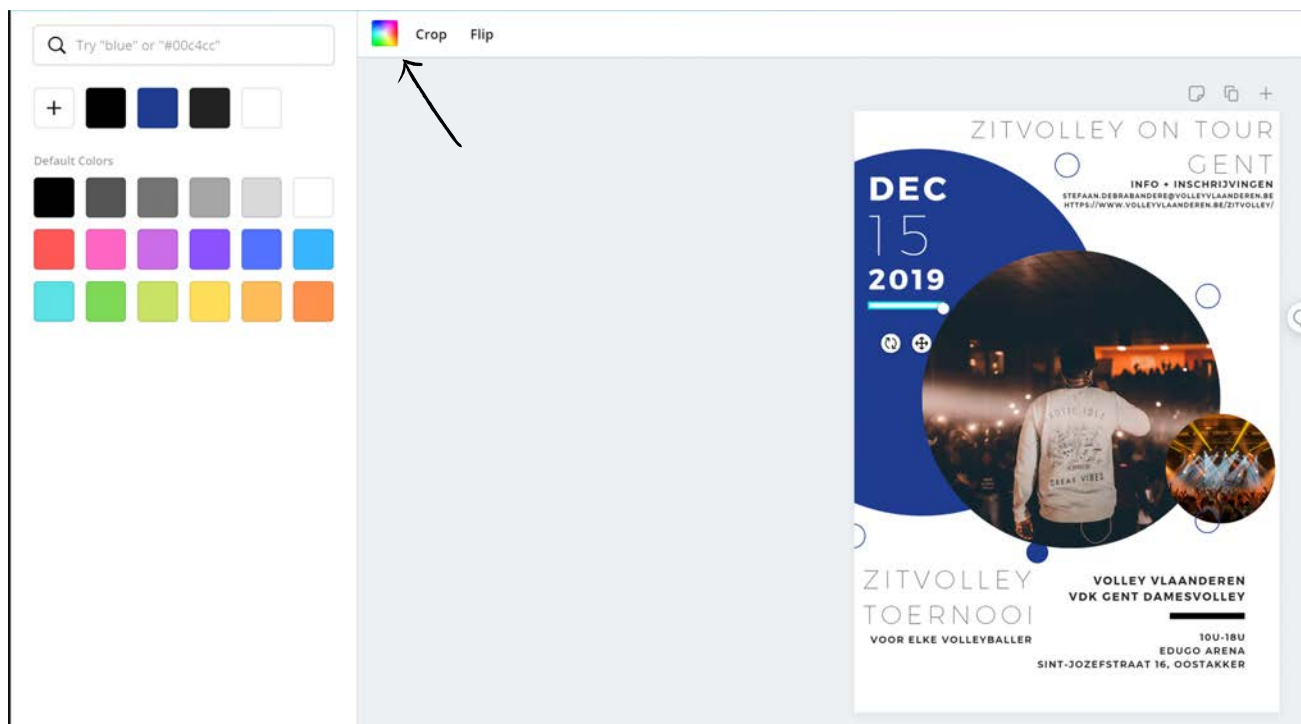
Try "blue" or "#00c4cc"

+

Default Colors

Crop Flip

ZITVOLLEY ON TOUR
GENT
INFO + INSCHRIJVINGEN
STEFAAN.DEBRABANDERE@VOLLEYVLAANDEREN.BE
HTTPS://WWW.VOLLEYVLAANDEREN.BE/ZITVOLLEY/

DEC
15
2019

ZITVOLLEY
TOERNOOI
VOOR ELKE VOLLEYBALLER

VOLLEY VLAANDEREN
VDK GENT DAMESVOLLEY

10U-18U
EDUGO ARENA
SINT-JOZEFSTRAAT 16, OOSTAKKER